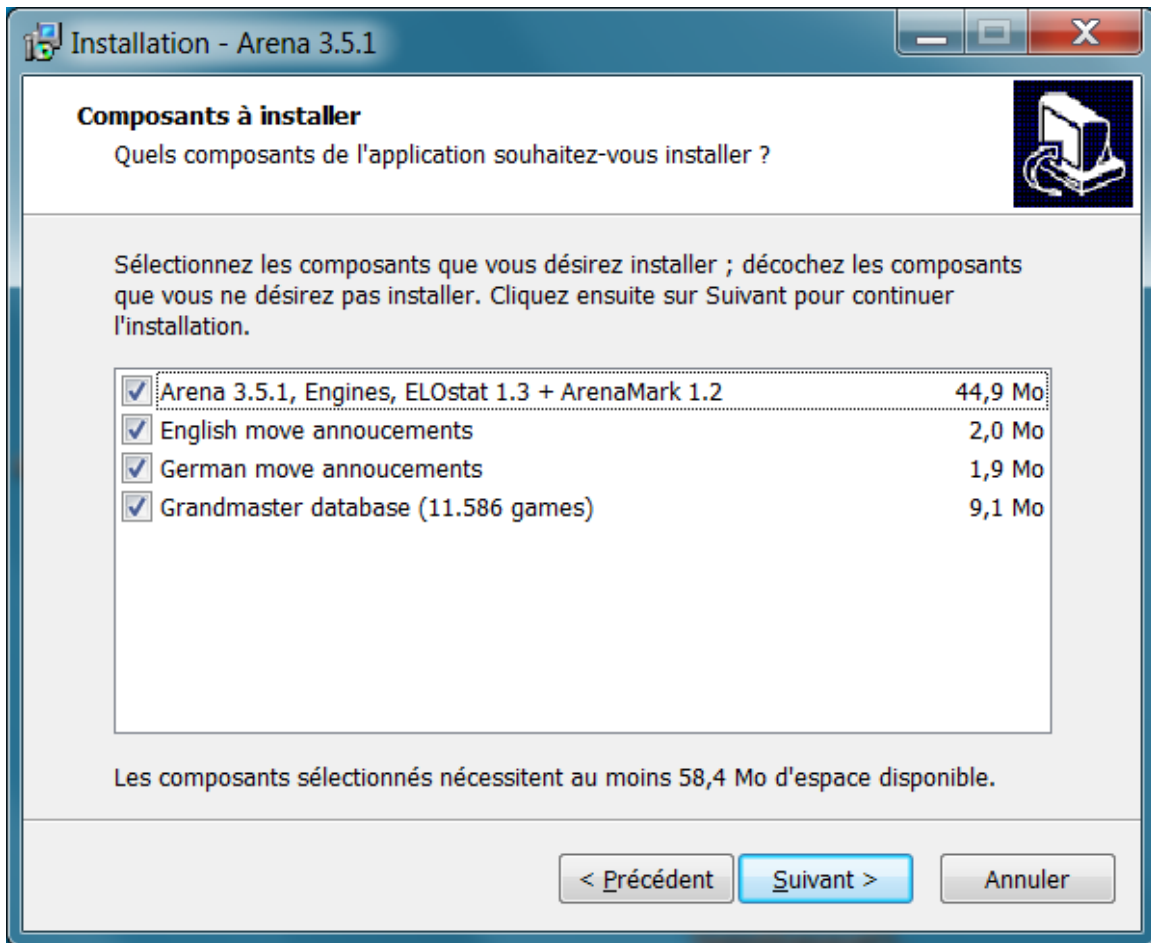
Installation - Arena 3.5.1

**Composants à installer**
Quels composants de l'application souhaitez-vous installer ?

Sélectionnez les composants que vous désirez installer ; décochez les composants que vous ne désirez pas installer. Cliquez ensuite sur Suivant pour continuer l'installation.

| | | |
|---|---|---|
| ☑ | Arena 3.5.1, Engines, ELOstat 1.3 + ArenaMark 1.2 | 44,9 Mo |
| ☑ | English move annoucements | 2,0 Mo |
| ☑ | German move annoucements | 1,9 Mo |
| ☑ | Grandmaster database (11.586 games) | 9,1 Mo |

Les composants sélectionnés nécessitent au moins 58,4 Mo d'espace disponible.

< Précédent   Suivant >   Annuler